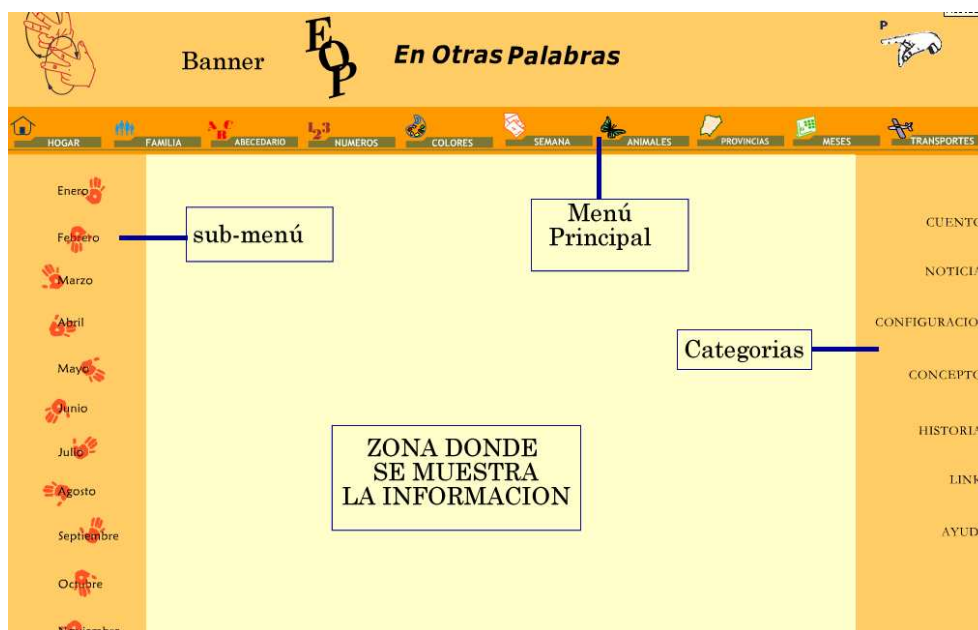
Banner

EOP

En Otras Palabras

P

HOGAR FAMILIA ABECEDARIO NUMEROS COLORES SEMANA ANIMALES PROVINCIAS MESES TRANSPORTES

Enero

Febrero

sub-menú

Menú Principal

Marzo

Abril

Mayo

Junio

Julio

Agosto

Septiembre

Octubre

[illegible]

ZONA DONDE SE MUESTRA LA INFORMACION

CUENTO

NOTICIA

CONFIGURACIO

Categorias

CONCEPTO

HISTORIA

LINK

AYUD